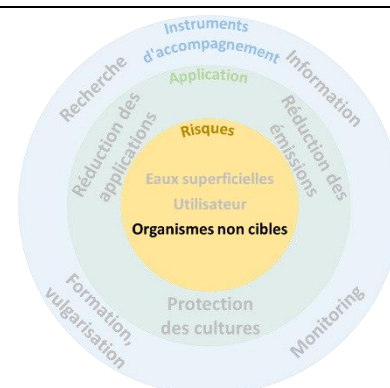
Instruments d'accompagnement
Recherche
Information
Application
Réduction des applications
Réduction des émissions
Risques
Eaux superficielles
Utilisateur
Organismes non cibles
Formation, vulgarisation
Protection des cultures
Monitoring